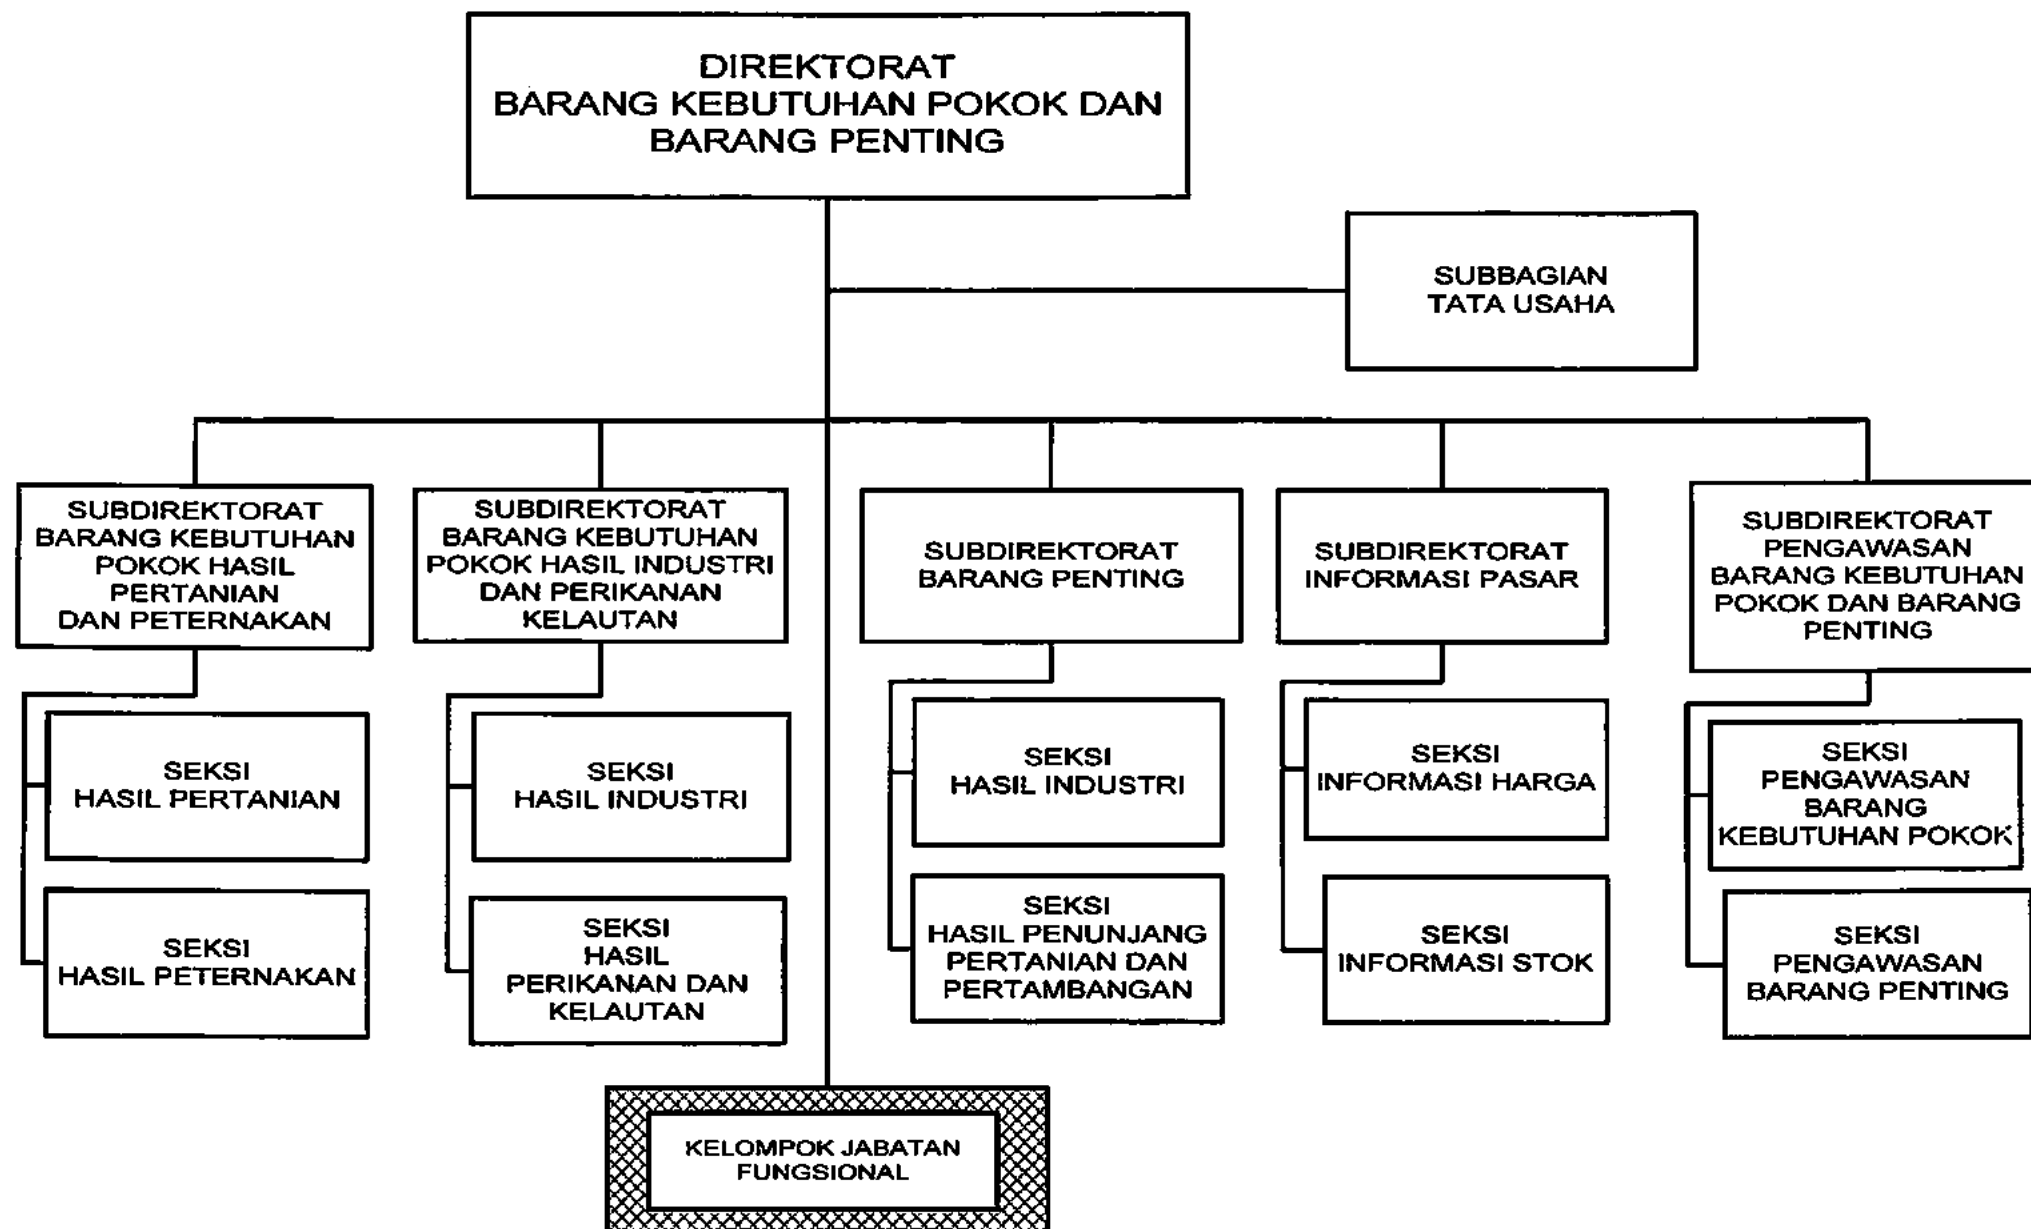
DIREKTORAT
BARANG KEBUTUHAN POKOK DAN BARANG PENTING

SUBBAGIAN
TATA USAHA

SUBDIREKTORAT
BARANG KEBUTUHAN POKOK HASIL PERTANIAN DAN PETERNAKAN

SEKSI
HASIL PERTANIAN

SEKSI
HASIL PETERNAKAN

SUBDIREKTORAT
BARANG KEBUTUHAN POKOK HASIL INDUSTRI DAN PERIKANAN KELAUTAN

SEKSI
HASIL INDUSTRI

SEKSI
HASIL PERIKANAN DAN KELAUTAN

SUBDIREKTORAT
BARANG PENTING

SEKSI
HASIL INDUSTRI

SEKSI
HASIL PENUNJANG PERTANIAN DAN PERTAMBANGAN

SUBDIREKTORAT
INFORMASI PASAR

SEKSI
INFORMASI HARGA

SEKSI
INFORMASI STOK

SUBDIREKTORAT
PENGAWASAN BARANG KEBUTUHAN POKOK DAN BARANG PENTING

SEKSI
PENGAWASAN BARANG KEBUTUHAN POKOK

SEKSI
PENGAWASAN BARANG PENTING

KELOMPOK JABATAN FUNGSIONAL